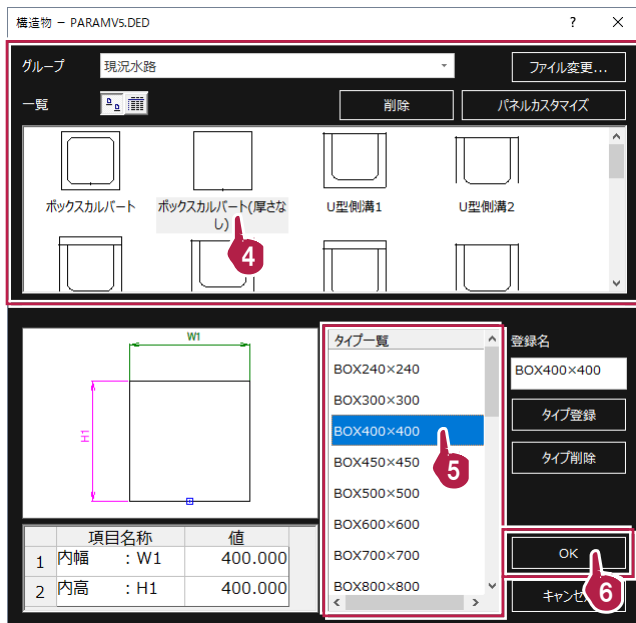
構造物 － PARAMV5.DED

?

グループ　現況水路

ファイル変更...

一覧

削除

パネルカスタマイズ

ボックスカルバート

ボックスカルバート(厚さなし)

U型側溝1

U型側溝2

4

W1

H1

| | 項目名称 | 値 |
|---|---|---|
| 1 | 内幅　：W1 | 400.000 |
| 2 | 内高　：H1 | 400.000 |

タイプ一覧

BOX240×240

BOX300×300

BOX400×400

BOX450×450

BOX500×500

BOX600×600

BOX700×700

BOX800×800

5

登録名

BOX400×400

タイプ登録

タイプ削除

OK

キャンセ

6